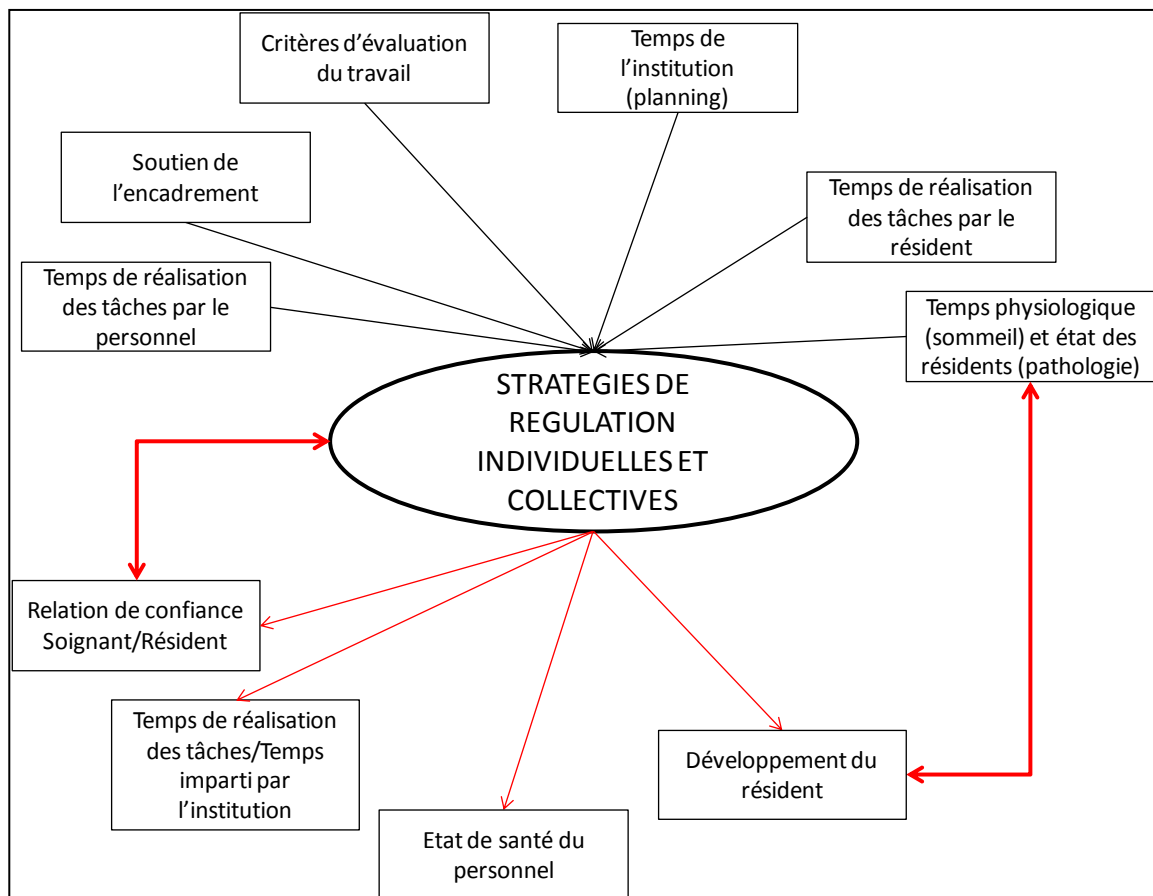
Critères d'évaluation du travail

Temps de l'institution (planning)

Soutien de l'encadrement

Temps de réalisation des tâches par le résident

Temps de réalisation des tâches par le personnel

Temps physiologique (sommeil) et état des résidents (pathologie)

STRATEGIES DE REGULATION INDIVIDUELLES ET COLLECTIVES

Relation de confiance Soignant/Résident

Temps de réalisation des tâches/Temps imparti par l'institution

Développement du résident

Etat de santé du personnel